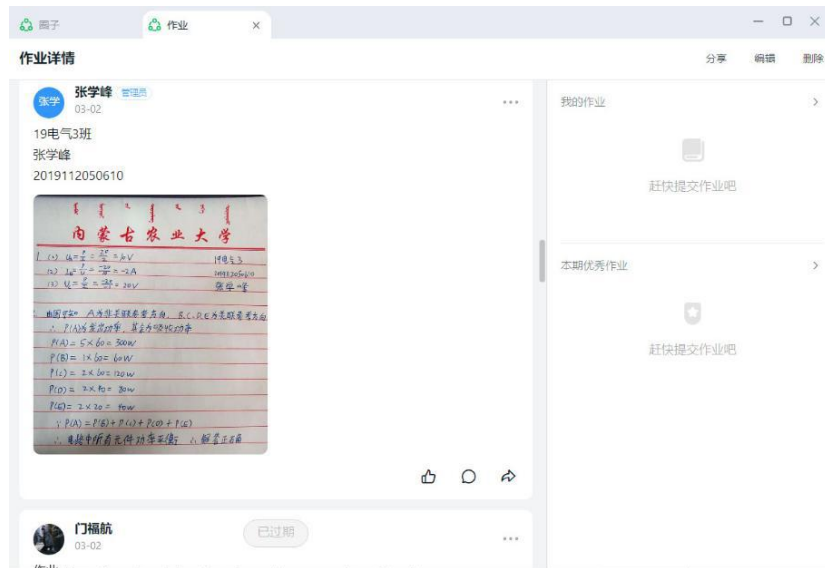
圈子 作业 ×

作业详情

分享 编辑 删除

张学 张学峰 管理员
03-02

19电气3班
张学峰
2019112050610

内蒙古农业大学

1. (1) $U_1 = \frac{P}{I} = \frac{25}{5} = 5V$
(2) $I_2 = \frac{P}{U} = \frac{-6}{3} = -2A$
(3) $U = \frac{P}{I} = \frac{-20}{-1} = 20V$

19电气3
2019112050610
张学峰

由图可知，A为供关联参考方向，B、C、D、E为关联参考方向
∴ P(A)为发出功率，其余为吸收功率
P(A) = 5×60 = 300W
P(B) = 1×60 = 60W
P(C) = 2×60 = 120W
P(D) = 2×40 = 80W
P(E) = 2×20 = 40W
∵ P(A) = P(B) + P(C) + P(D) + P(E)
∴ 电路中所有元件功率平衡，∴ 解答正确

门福航
03-02
已过期

我的作业 >
赶快提交作业吧

本期优秀作业 >
赶快提交作业吧